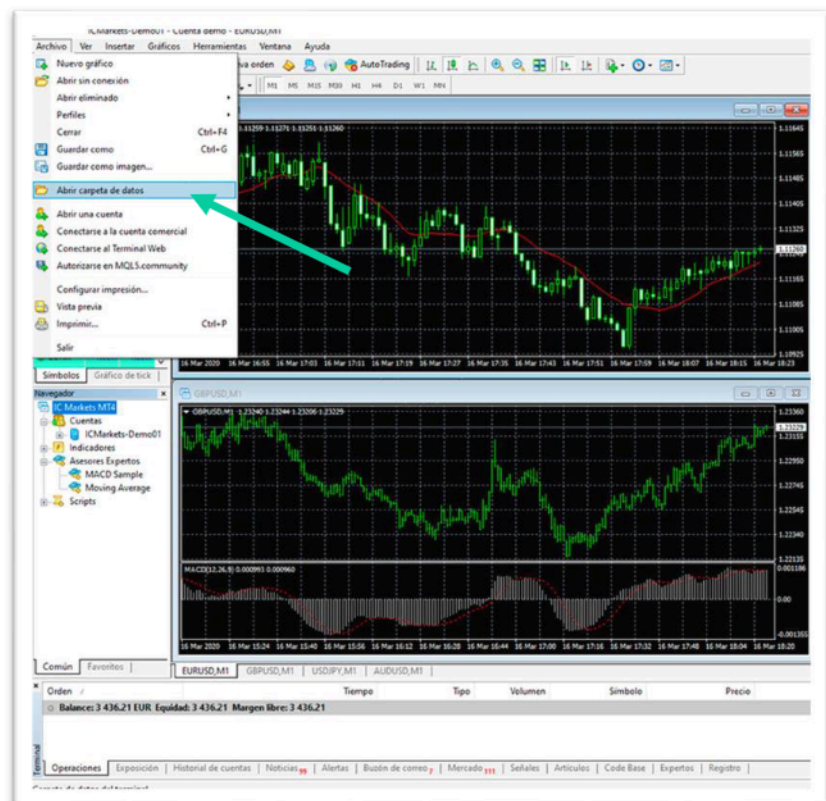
ICMarkets-Demo01 - Cuenta demo - EURUSD,M1

Archivo Ver Insertar Gráficos Herramientas Ventana Ayuda

Nuevo gráfico
Abrir sin conexión
Abrir eliminado
Perfiles
Cerrar Ctrl+F4
Guardar como Ctrl+G
Guardar como imagen...
Abrir carpeta de datos
Abrir una cuenta
Conectarse a la cuenta comercial
Conectarse al Terminal Web
Autorizarse en MQL5.community
Configurar impresión...
Vista previa
Imprimir... Ctrl+P
Salir

va orden AutoTrading

M1 M5 M15 M30 H1 H4 D1 W1 MN

1.11259 1.11271 1.11251 1.11260

1.11645 1.11565 1.11485 1.11405 1.11260 1.11165 1.11085 1.11005 1.10925

16 Mar 2020 16 Mar 16:55 16 Mar 17:03 16 Mar 17:11 16 Mar 17:19 16 Mar 17:27 16 Mar 17:35 16 Mar 17:43 16 Mar 17:51 16 Mar 17:59 16 Mar 18:07 16 Mar 18:15 16 Mar 18:23

Símbolos Gráfico de tick

Navegador
IC Markets MT4
Cuentas
ICMarkets-Demo01
Indicadores
Asesores Expertos
MACD Sample
Moving Average
Scripts

GBPUSD,M1
GBPUSD,M1 1.23240 1.23244 1.23206 1.23229

1.23360 1.23229 1.23155 1.22950 1.22745 1.22545 1.22340 1.22135

MACD(12,26,9) 0.000995 0.000960

0.00 -0.001355

16 Mar 2020 16 Mar 15:24 16 Mar 15:40 16 Mar 15:56 16 Mar 16:12 16 Mar 16:28 16 Mar 16:44 16 Mar 17:00 16 Mar 17:16 16 Mar 17:32 16 Mar 17:48 16 Mar 18:04 16 Mar 18:20

Común Favoritos

EURUSD,M1 GBPUSD,M1 USDJPY,M1 AUDUSD,M1

Orden / Tiempo Tipo Volumen Símbolo Precio

Balance: 3 436.21 EUR Equidad: 3 436.21 Margen libre: 3 436.21

Terminal

Operaciones Exposición Historial de cuentas Noticias 99 Alertas Buzón de correo 7 Mercado 111 Señales Artículos Code Base Expertos Registro